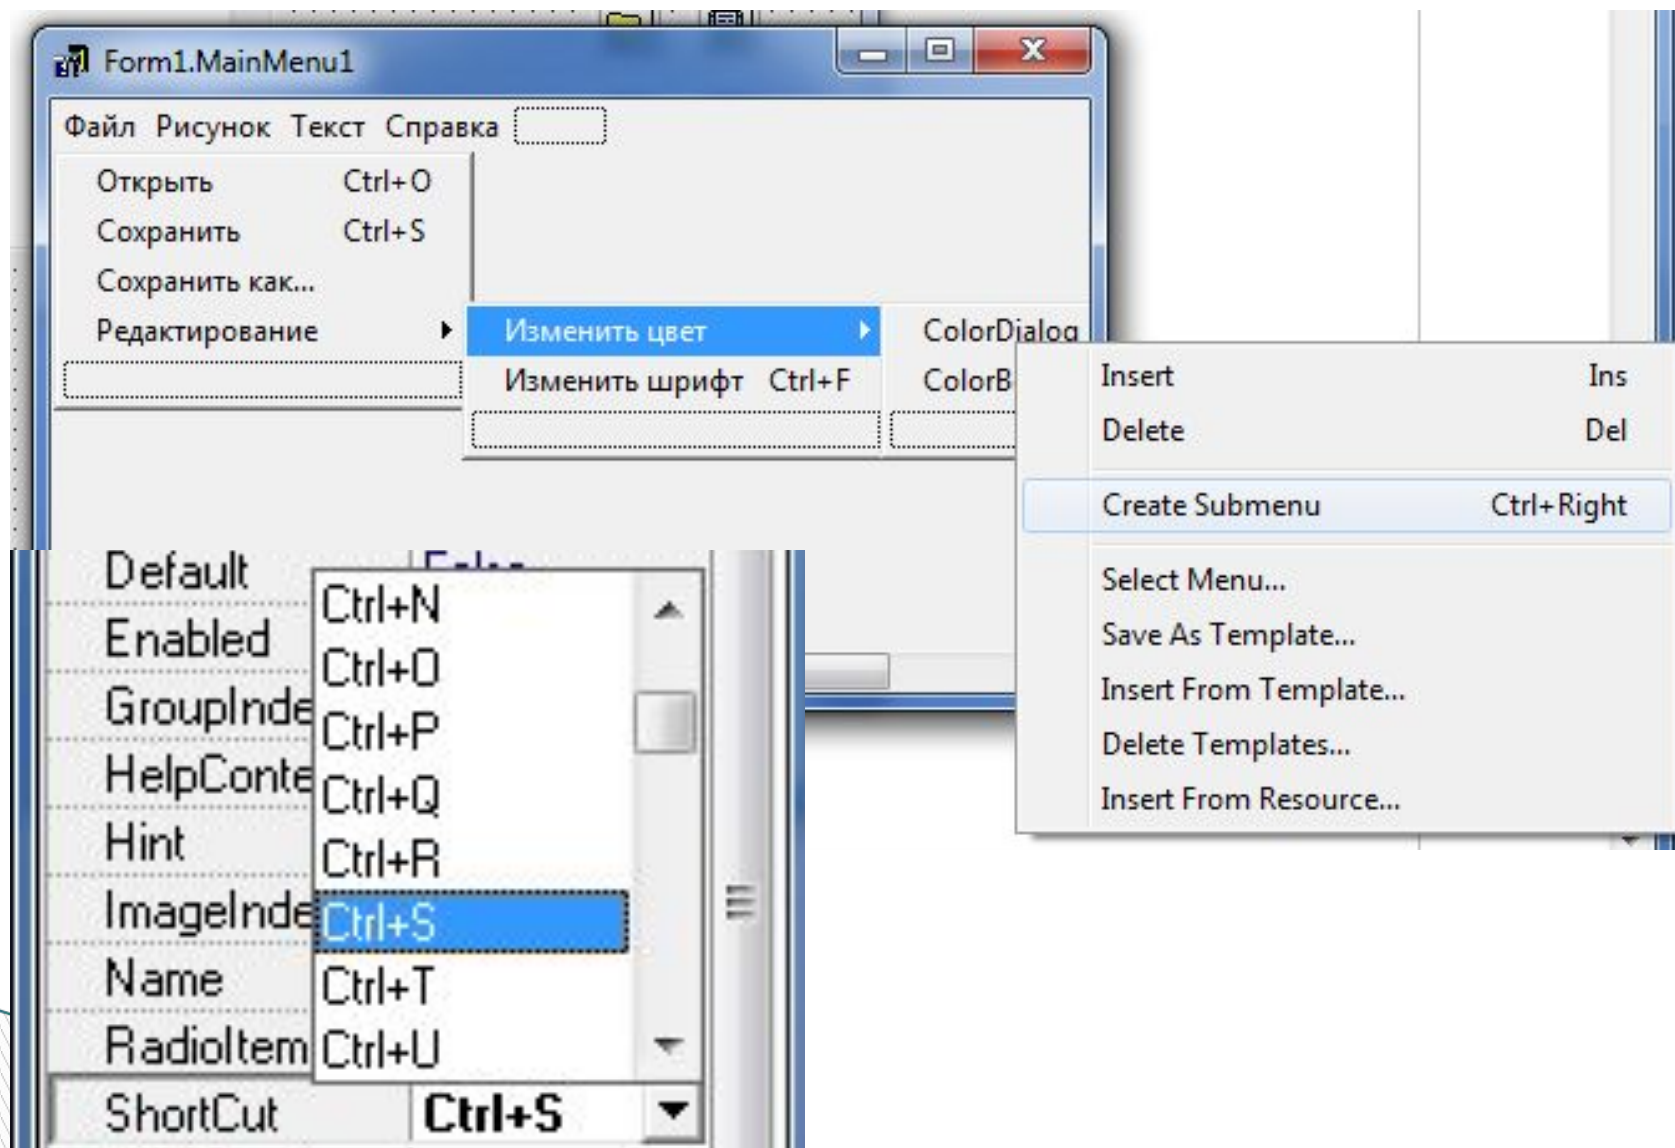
Form1.MainMenu1

Файл Рисунок Текст Справка

Открыть Ctrl+O
Сохранить Ctrl+S
Сохранить как...
Редактирование

Изменить цвет
Изменить шрифт Ctrl+F

ColorDialog
ColorB

Insert Ins
Delete Del
Create Submenu Ctrl+Right
Select Menu...
Save As Template...
Insert From Template...
Delete Templates...
Insert From Resource...

Default
Enabled
GroupInde
HelpConte
Hint
ImageInde
Name
RadioItem
ShortCut Ctrl+S

Ctrl+N
Ctrl+O
Ctrl+P
Ctrl+Q
Ctrl+R
Ctrl+S
Ctrl+T
Ctrl+U